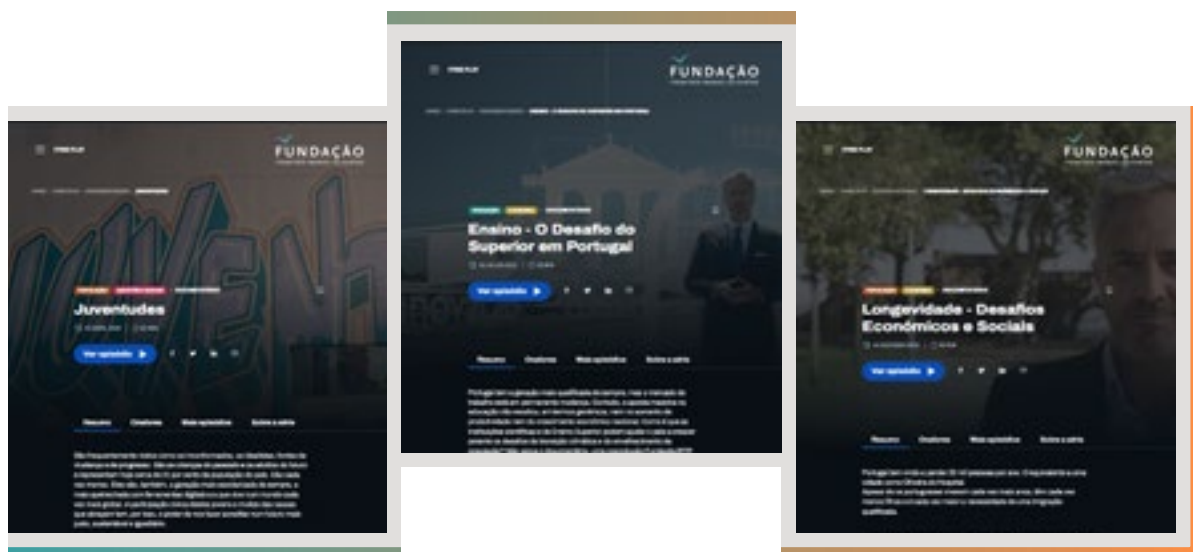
FUNDAÇÃO

Juventudes

Ver episódio

Resumo Oradores Mais episódios Sobre a série

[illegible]

FUNDAÇÃO

Ensino - O Desafio do Superior em Portugal

Ver episódio

Resumo Oradores Mais episódios Sobre a série

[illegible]

FUNDAÇÃO

Longevidade - Desafios Económicos e Sociais

Ver episódio

Resumo Oradores Mais episódios Sobre a série

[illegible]